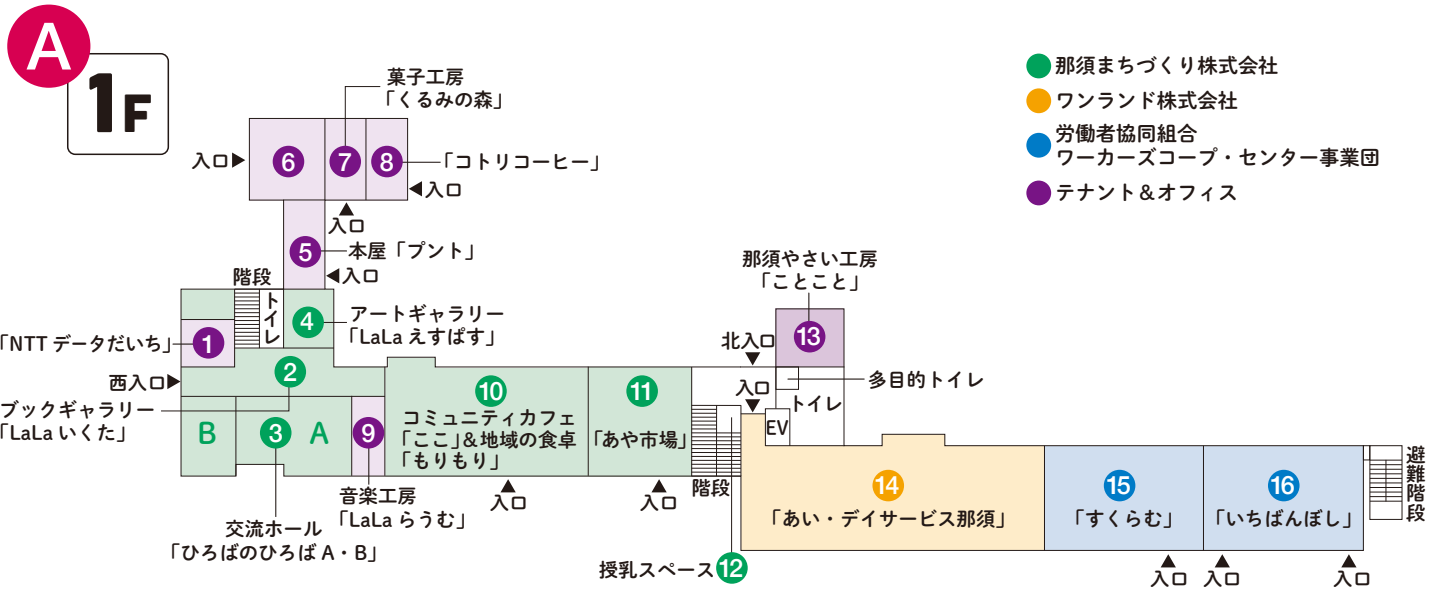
A

1F

那須まちづくり株式会社
ワンランド株式会社
労働者協同組合 ワーカーズコープ・センター事業団
テナント＆オフィス

菓子工房「くるみの森」

入口 6 7 8 「コトリコーヒー」
入口
入口

5 本屋「プント」
入口

階段
トイレ
4 アートギャラリー「LaLa えすぱす」

「NTT データだいち」 1

西入口
2
ブックギャラリー「LaLa いくた」

B 3 A 9

10 コミュニティカフェ「ここ」＆地域の食卓「もりもり」

11 「あや市場」

入口
入口

音楽工房「LaLa らうむ」
交流ホール「ひろばのひろば A・B」

那須やさい工房「ことこと」
13
北入口
入口
多目的トイレ
トイレ
EV
階段

授乳スペース 12

14 「あい・デイサービス那須」
15 「すくらむ」
16 「いちばんぼし」
避難階段

入口 入口 入口